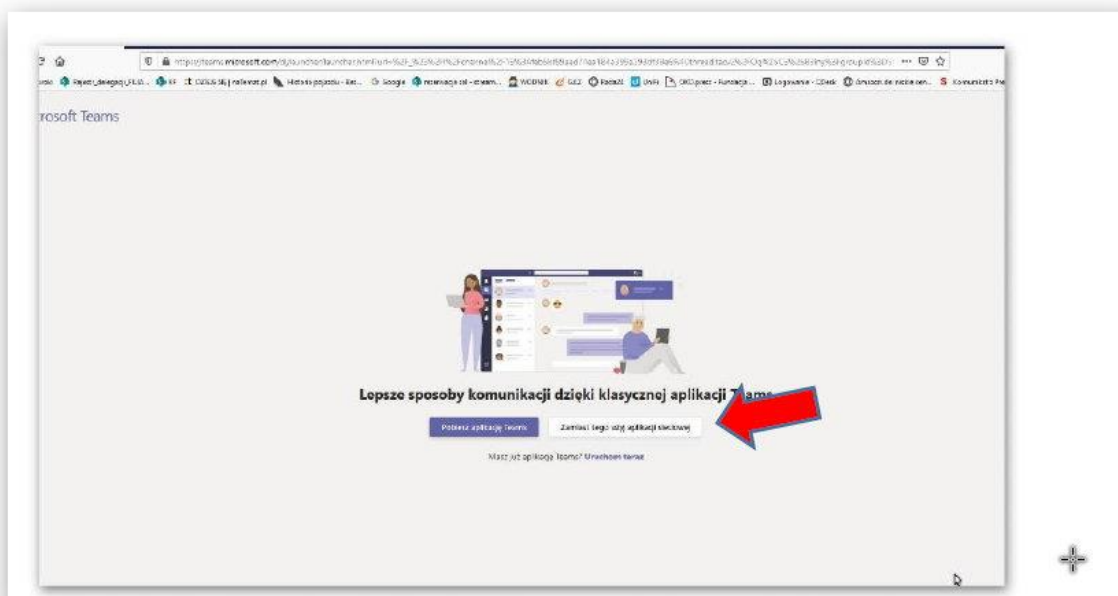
https://teams.microsoft.com/dl/launcher/launcher.html?url=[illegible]

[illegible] Rejestr_delegacji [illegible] | RF | CUSUS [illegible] | rollever.pl | Historia pojazdu - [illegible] | Google | rezerwacja sal - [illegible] | WODNIK | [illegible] | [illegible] | UniFi | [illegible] | Logowanie - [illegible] | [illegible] | Komunikat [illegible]

rosoft Teams

Lepsze sposoby komunikacji dzięki klasycznej aplikacji T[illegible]

Pobierz aplikację Teams

Zamiast tego użyj aplikacji sieciowej

Masz już aplikację Teams? Uruchom teraz